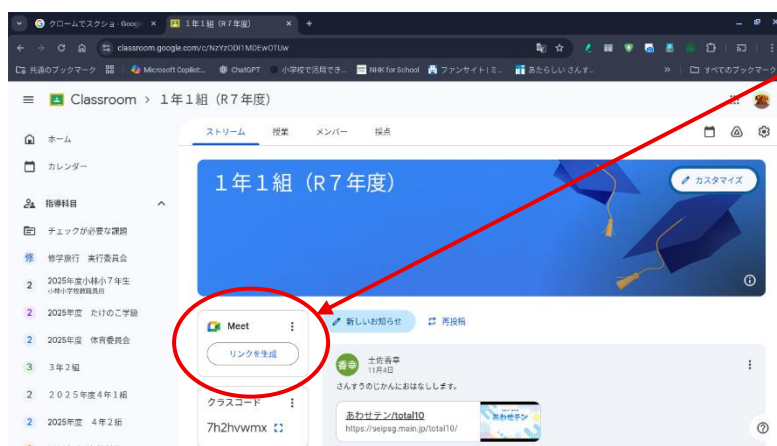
クロームでスクショ - Googl ×
1年1組（R7年度） ×
+
classroom.google.com/c/NzYzODI1MDEwOTUw
共通のブックマーク
Microsoft Copilot...
ChatGPT
小学校で活用でき...
NHK for School
ファンサイト | ミ...
あたらしい さんす...
すべてのブックマーク

Classroom › 1年1組（R7年度）

ホーム
カレンダー
指導科目
チェックが必要な課題
修 修学旅行 実行委員会
2 2025年度小林小7年生 小林小学校教職員用
2 2025年度 たけのこ学級
2 2025年度 体育委員会
3 3年2組
2 2025年度4年1組
2 2025年度 4年2組

ストリーム 授業 メンバー 採点

1年1組（R7年度）
カスタマイズ

Meet
リンクを生成

クラスコード
7h2hvwmx

新しいお知らせ
再投稿

香幸
土佐香幸
11月4日
さんすうのじかんにおはなしします。

あわせテン/total10
https://seipsg.main.jp/total10/
あわせテン